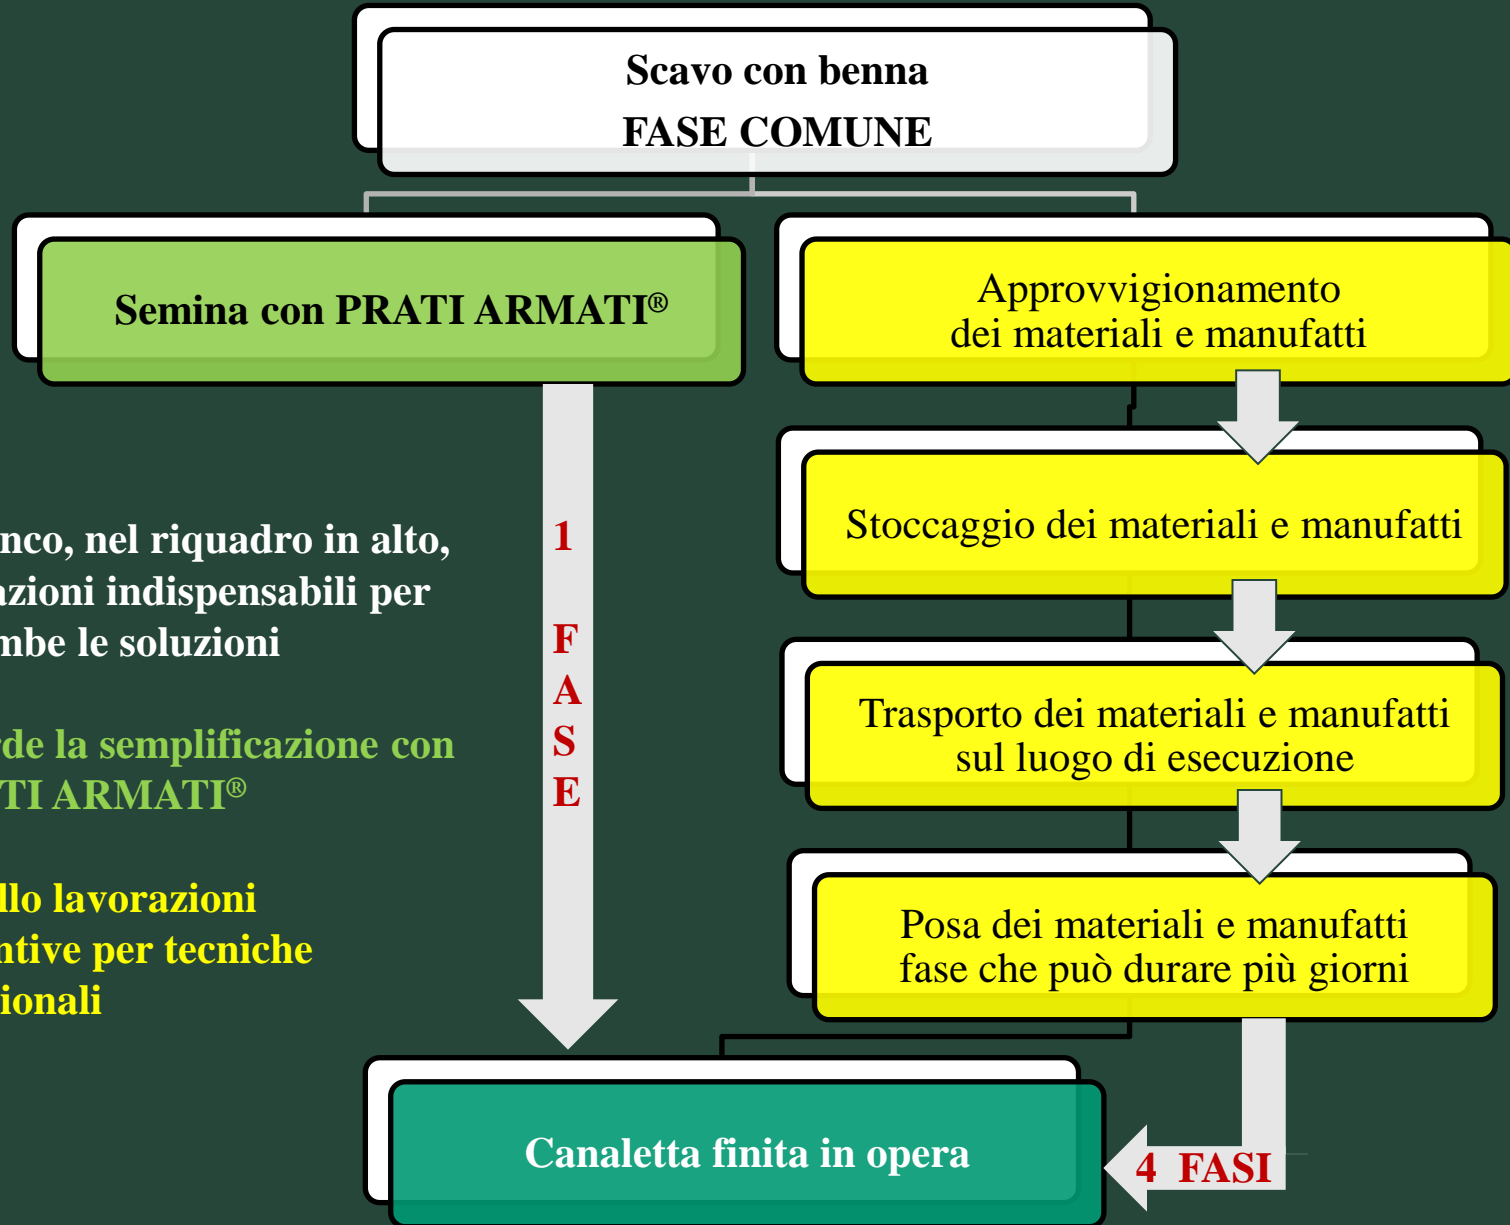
Scavo con benna
FASE COMUNE

Semina con PRATI ARMATI®

Approvvigionamento dei materiali e manufatti

Stoccaggio dei materiali e manufatti

Trasporto dei materiali e manufatti sul luogo di esecuzione

Posa dei materiali e manufatti fase che può durare più giorni

nco, nel riquadro in alto, azioni indispensabili per mbe le soluzioni

de la semplificazione con TI ARMATI®

llo lavorazioni ntive per tecniche ionali

1
FASE

Canaletta finita in opera

4 FASI